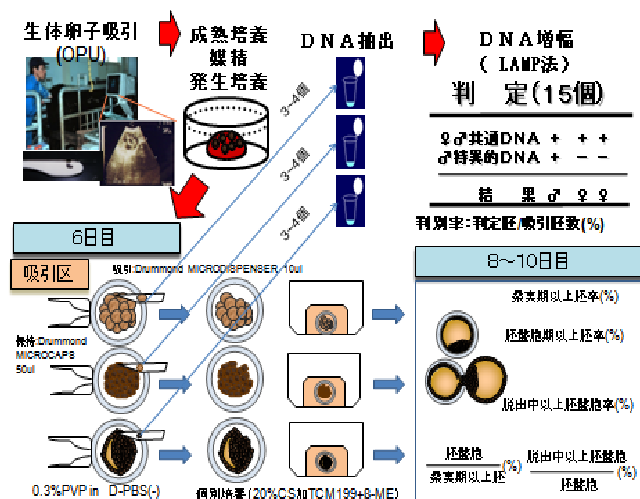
生体卵子吸引
(OPU)

成熟培養
媒精
発生培養

DNA抽出

DNA増幅
(LAMP法)

判　定(15個)

3~4個
3~4個
3~4個

♀♂共通DNA　+　+　+
♂特異的DNA　+　−　−

結　果　♂　♀　♀

判別率:判定胚/吸引胚数(%)

6日目

吸引区

吸引 Drummond MICRODISPENSER 10ul

保持 Drummond MICROCAPS 50ul

0.3%PVP in D-PBS(-)

個別培養(20%CS加TCM199+β-ME)

8~10日目

桑実期以上胚率(%)

胚盤胞期以上胚率(%)

脱出中以上胚盤胞率(%)

$\frac{\text{胚盤胞}}{\text{桑実期以上胚}}$(%)　$\frac{\text{脱出中以上胚盤胞}}{\text{胚盤胞}}$(%)